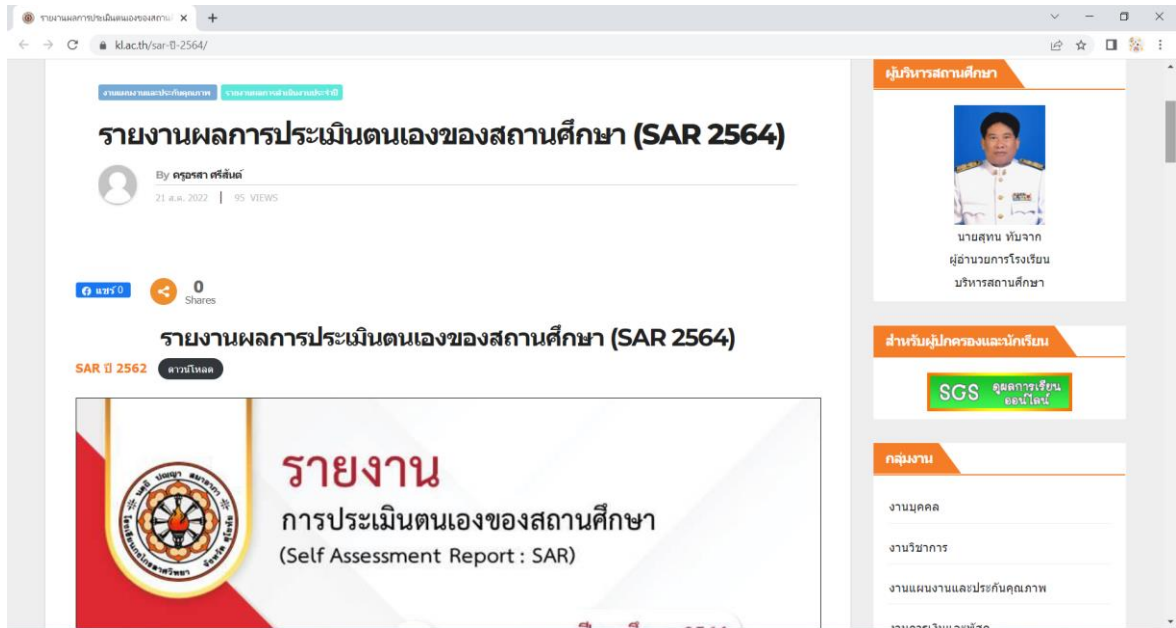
รายงานผลการประเมินตนเองของสถาน ×

kl.ac.th/sar-ปี-2564/

งานแผนงานและประกันคุณภาพ | รายงานผลการดำเนินงานประจำปี

รายงานผลการประเมินตนเองของสถานศึกษา (SAR 2564)

By ครูอรสา ศรีสันต์

21 ส.ค. 2022 | 95 VIEWS

แชร์ 0

0 Shares

รายงานผลการประเมินตนเองของสถานศึกษา (SAR 2564)

SAR ปี 2562 ดาวน์โหลด

รายงาน

การประเมินตนเองของสถานศึกษา

(Self Assessment Report : SAR)

ผู้บริหารสถานศึกษา

นายสุทน ทับจาก

ผู้อำนวยการโรงเรียน

บริหารสถานศึกษา

สำหรับผู้ปกครองและนักเรียน

SGS ดูผลการเรียนออนไลน์

กลุ่มงาน

งานบุคคล

งานวิชาการ

งานแผนงานและประกันคุณภาพ

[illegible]